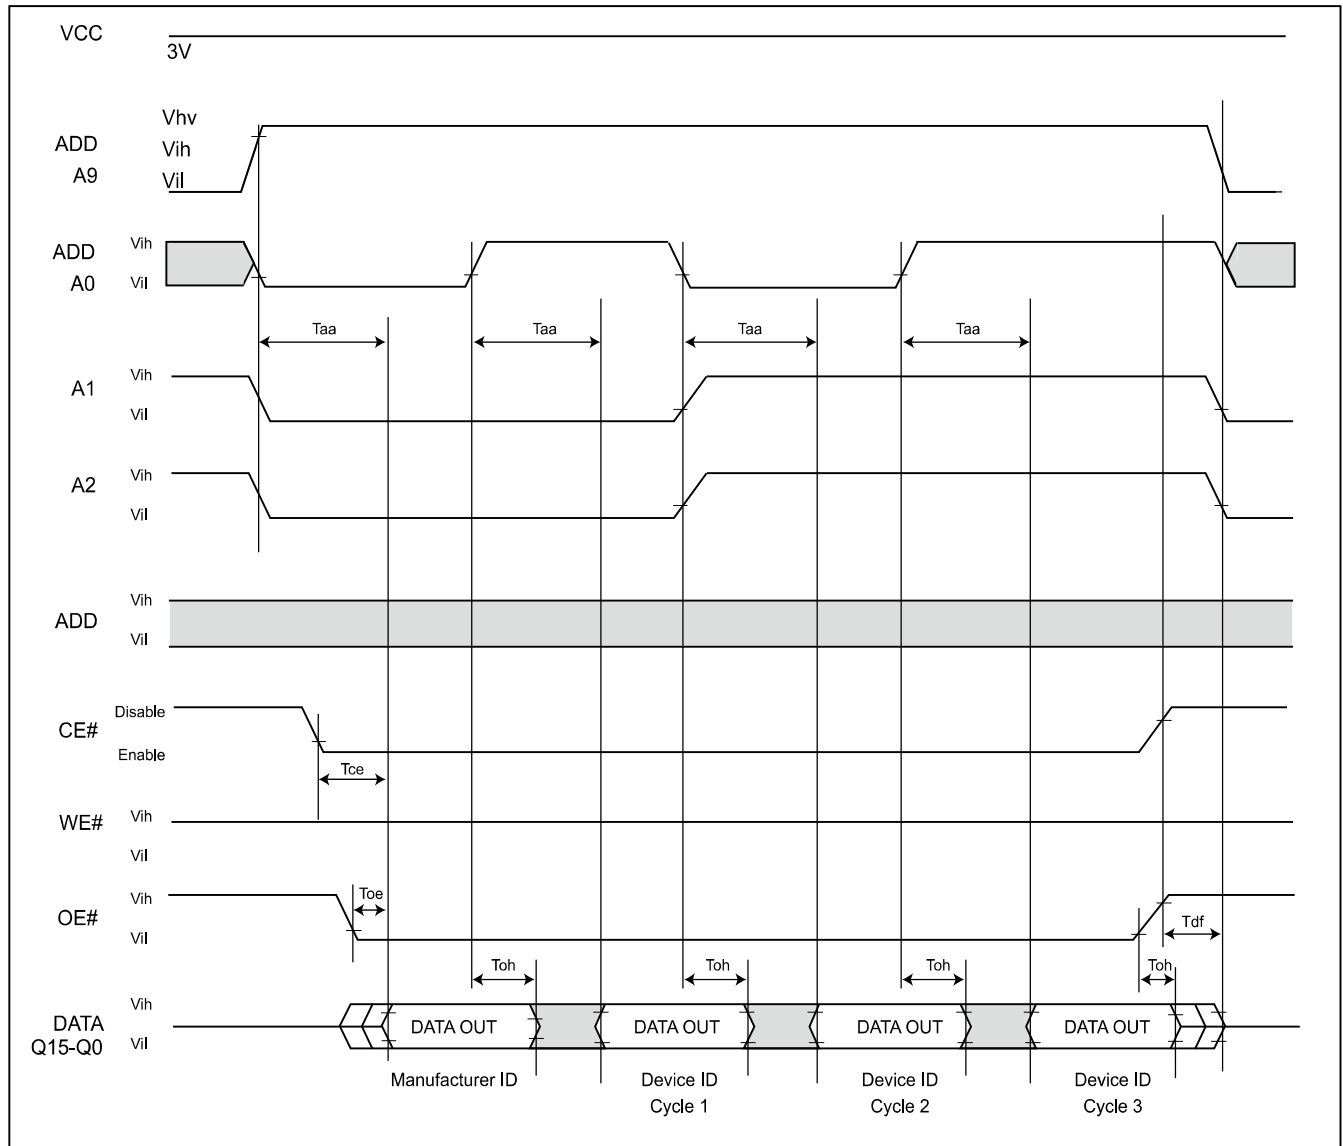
VCC
3V

ADD
A9
Vhv
Vih
Vil

ADD
A0
Vih
Vil

Taa
Taa
Taa
Taa

A1
Vih
Vil

A2
Vih
Vil

ADD
Vih
Vil

CE#
Disable
Enable
Tce

WE#
Vih
Vil

OE#
Vih
Vil
Toe
Tdf

Toh
Toh
Toh
Toh

DATA
Q15-Q0
Vih
Vil
DATA OUT
DATA OUT
DATA OUT
DATA OUT

Manufacturer ID
Device ID
Cycle 1
Device ID
Cycle 2
Device ID
Cycle 3